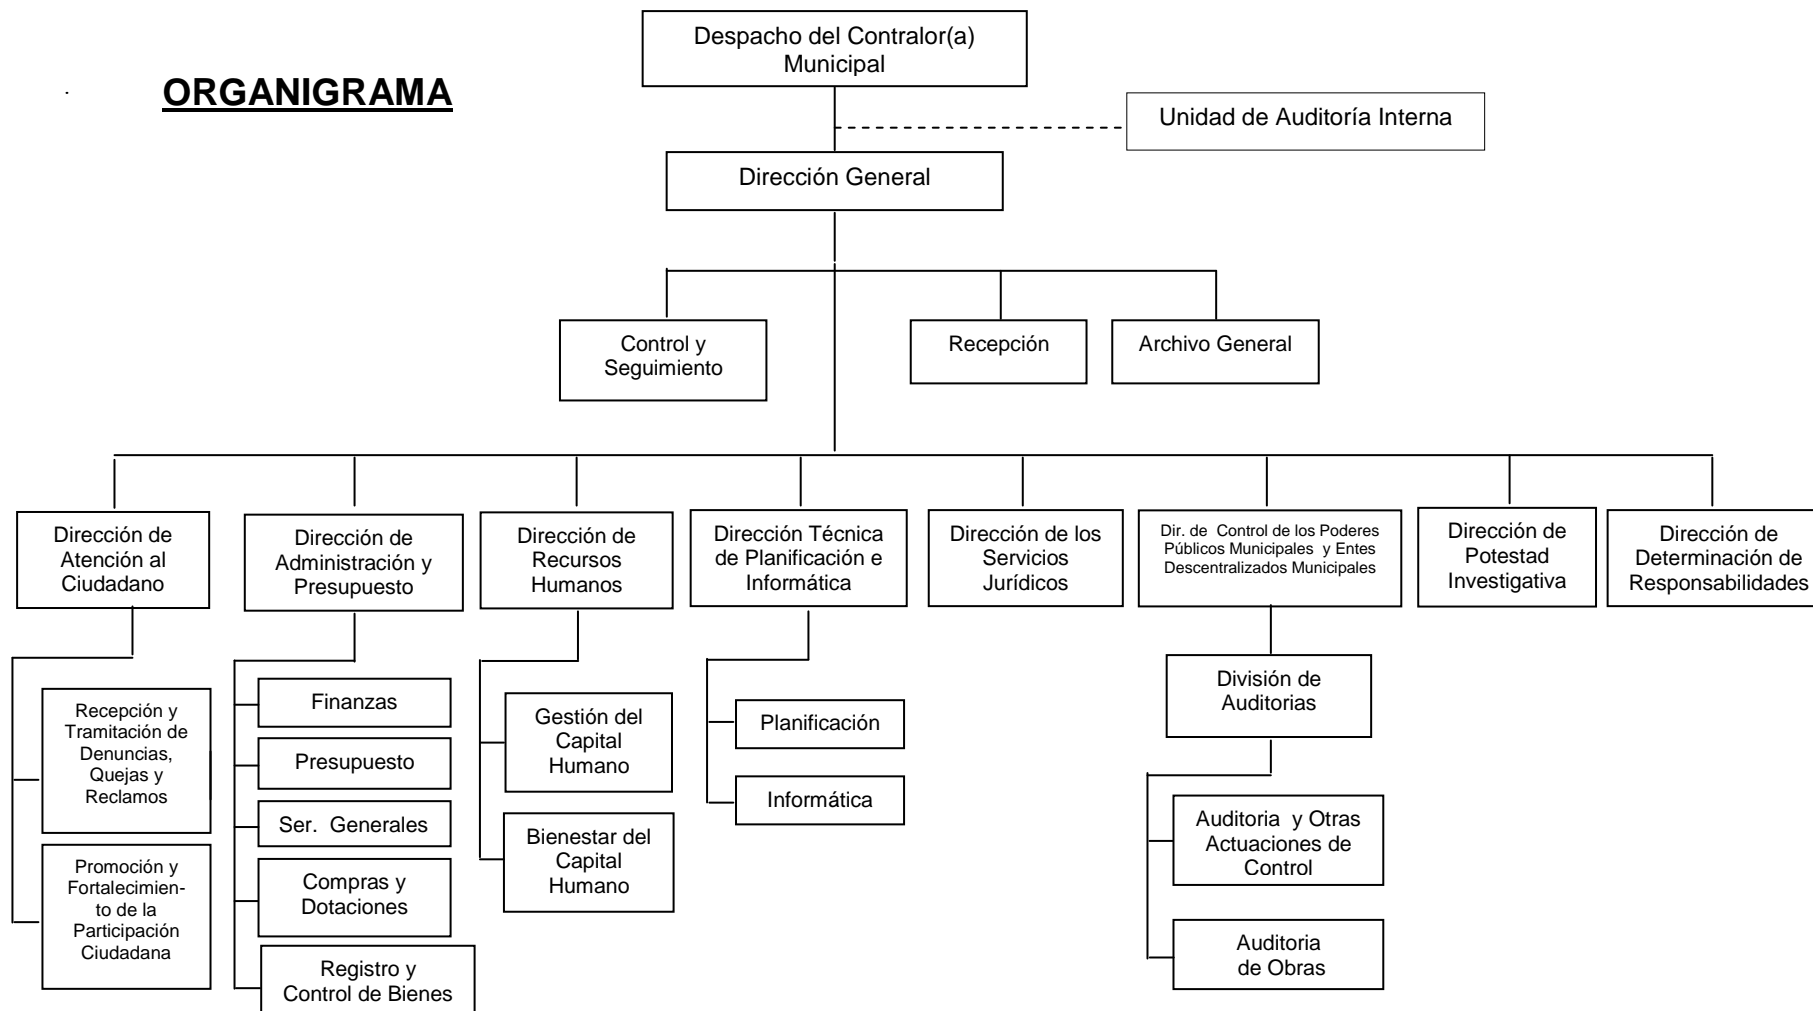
ORGANIGRAMA

Despacho del Contralor(a) Municipal

Unidad de Auditoría Interna

Dirección General

Control y Seguimiento

Recepción

Archivo General

Dirección de Atención al Ciudadano

Recepción y Tramitación de Denuncias, Quejas y Reclamos

Promoción y Fortalecimiento de la Participación Ciudadana

Dirección de Administración y Presupuesto

Finanzas

Presupuesto

Ser. Generales

Compras y Dotaciones

Registro y Control de Bienes

Dirección de Recursos Humanos

Gestión del Capital Humano

Bienestar del Capital Humano

Dirección Técnica de Planificación e Informática

Planificación

Informática

Dirección de los Servicios Jurídicos

Dir. de Control de los Poderes Públicos Municipales y Entes Descentralizados Municipales

División de Auditorias

Auditoria y Otras Actuaciones de Control

Auditoria de Obras

Dirección de Potestad Investigativa

Dirección de Determinación de Responsabilidades